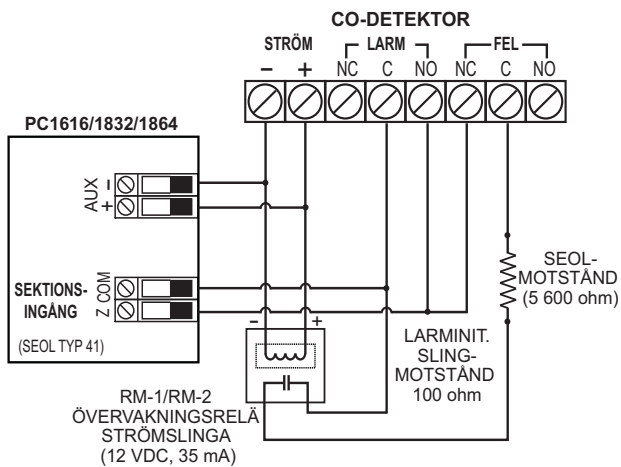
CO-DETEKTOR

STRÖM

LARM

FEL

–

+

NC

C

NO

NC

C

NO

PC1616/1832/1864

AUX

–

+

SEKTIONS-INGÅNG

COM

Z

(SEOL TYP 41)

–

+

SEOL-MOTSTÅND (5 600 ohm)

LARMINIT. SLING-MOTSTÅND 100 ohm

RM-1/RM-2 ÖVERVAKNINGSRELÄ STRÖMSLINGA (12 VDC, 35 mA)